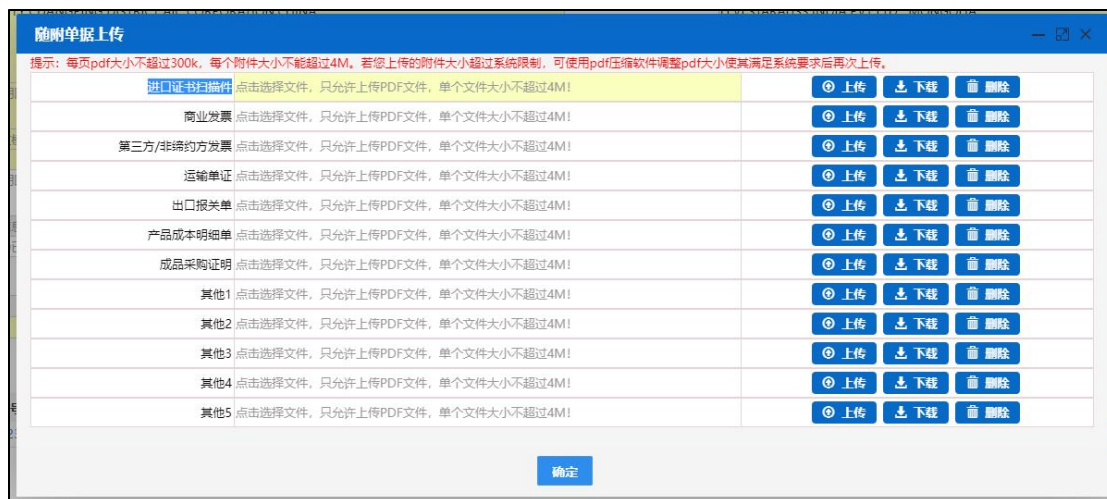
随附单据上传

提示：每页pdf大小不超过300k，每个附件大小不能超过4M。若您上传的附件大小超过系统限制，可使用pdf压缩软件调整pdf大小使其满足系统要求后再次上传。

| | | | | |
|---|---|---|---|---|
| 进口证书扫描件 | 点击选择文件，只允许上传PDF文件，单个文件大小不超过4M！ | 上传 | 下载 | 删除 |
| 商业发票 | 点击选择文件，只允许上传PDF文件，单个文件大小不超过4M！ | 上传 | 下载 | 删除 |
| 第三方/非缔约方发票 | 点击选择文件，只允许上传PDF文件，单个文件大小不超过4M！ | 上传 | 下载 | 删除 |
| 运输单证 | 点击选择文件，只允许上传PDF文件，单个文件大小不超过4M！ | 上传 | 下载 | 删除 |
| 出口报关单 | 点击选择文件，只允许上传PDF文件，单个文件大小不超过4M！ | 上传 | 下载 | 删除 |
| 产品成本明细单 | 点击选择文件，只允许上传PDF文件，单个文件大小不超过4M！ | 上传 | 下载 | 删除 |
| 成品采购证明 | 点击选择文件，只允许上传PDF文件，单个文件大小不超过4M！ | 上传 | 下载 | 删除 |
| 其他1 | 点击选择文件，只允许上传PDF文件，单个文件大小不超过4M！ | 上传 | 下载 | 删除 |
| 其他2 | 点击选择文件，只允许上传PDF文件，单个文件大小不超过4M！ | 上传 | 下载 | 删除 |
| 其他3 | 点击选择文件，只允许上传PDF文件，单个文件大小不超过4M！ | 上传 | 下载 | 删除 |
| 其他4 | 点击选择文件，只允许上传PDF文件，单个文件大小不超过4M！ | 上传 | 下载 | 删除 |
| 其他5 | 点击选择文件，只允许上传PDF文件，单个文件大小不超过4M！ | 上传 | 下载 | 删除 |

确定